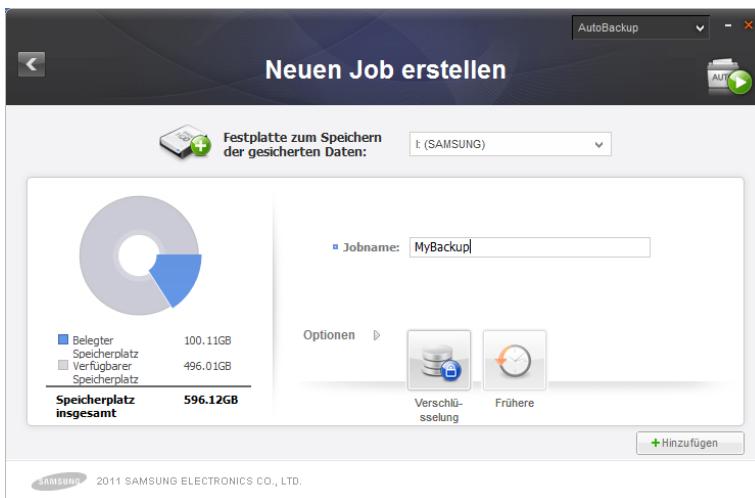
AutoBackup

Neuen Job erstellen

AUTO

Festplatte zum Speichern der gesicherten Daten:

I: (SAMSUNG)

Jobname: MyBackup

Optionen

Belegter Speicherplatz 100.11GB
Verfügbarer Speicherplatz 496.01GB
Speicherplatz insgesamt 596.12GB

Verschlüsselung

Frühere

+Hinzufügen

SAMSUNG 2011 SAMSUNG ELECTRONICS CO., LTD.